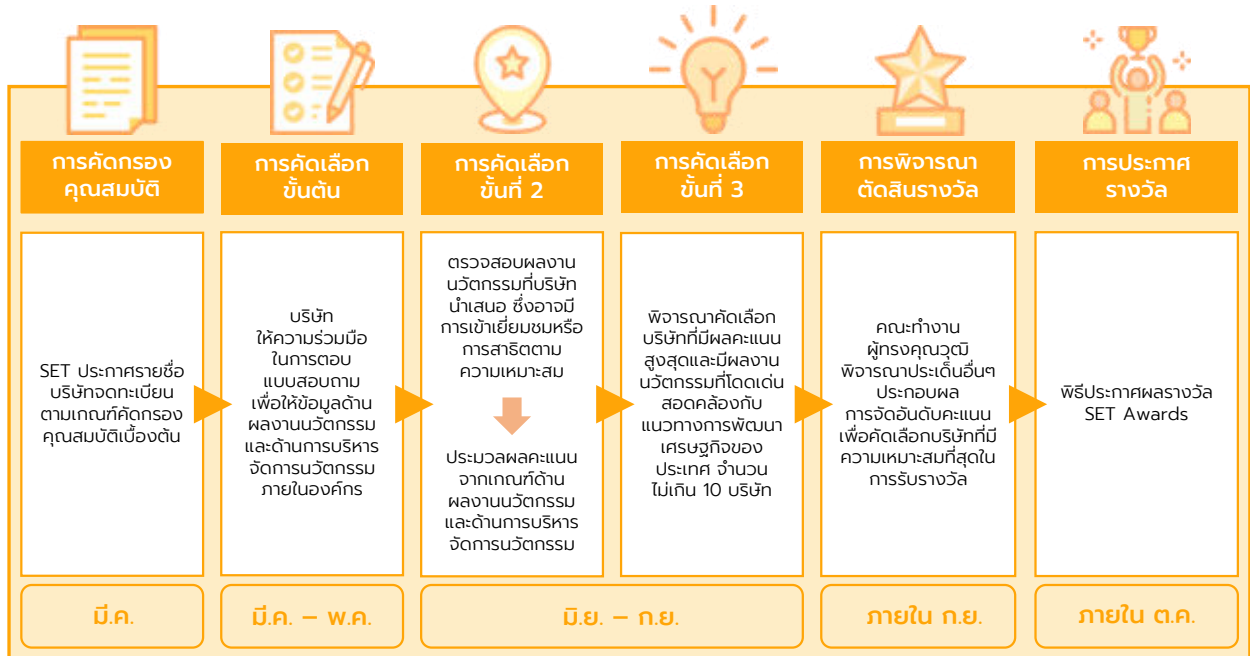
การคัดกรองคุณสมบัติ

SET ประกาศรายชื่อบริษัทจดทะเบียนตามเกณฑ์คัดกรองคุณสมบัติเบื้องต้น

มี.ค.

การคัดเลือกขั้นต้น

บริษัทให้ความร่วมมือในการตอบแบบสอบถามเพื่อให้ข้อมูลด้านผลงานนวัตกรรมและด้านการบริหารจัดการนวัตกรรมภายในองค์กร

มี.ค. – พ.ค.

การคัดเลือกขั้นที่ 2

ตรวจสอบผลงานนวัตกรรมที่บริษัทนำเสนอ ซึ่งอาจมีการเข้าเยี่ยมชมหรือการสาธิตตามความเหมาะสม

ประมวลผลคะแนนจากเกณฑ์ด้านผลงานนวัตกรรมและด้านการบริหารจัดการนวัตกรรม

การคัดเลือกขั้นที่ 3

พิจารณาคัดเลือกบริษัทที่มีผลคะแนนสูงสุดและมีผลงานนวัตกรรมที่โดดเด่นสอดคล้องกับแนวทางการพัฒนาเศรษฐกิจของประเทศ จำนวนไม่เกิน 10 บริษัท

มิ.ย. – ก.ย.

การพิจารณาตัดสินรางวัล

คณะทำงานผู้ทรงคุณวุฒิพิจารณาประเด็นอื่นๆ ประกอบผลการจัดอันดับคะแนนเพื่อคัดเลือกบริษัทที่มีความเหมาะสมที่สุดในการรับรางวัล

ภายใน ก.ย.

การประกาศรางวัล

พิธีประกาศผลรางวัล SET Awards

ภายใน ต.ค.